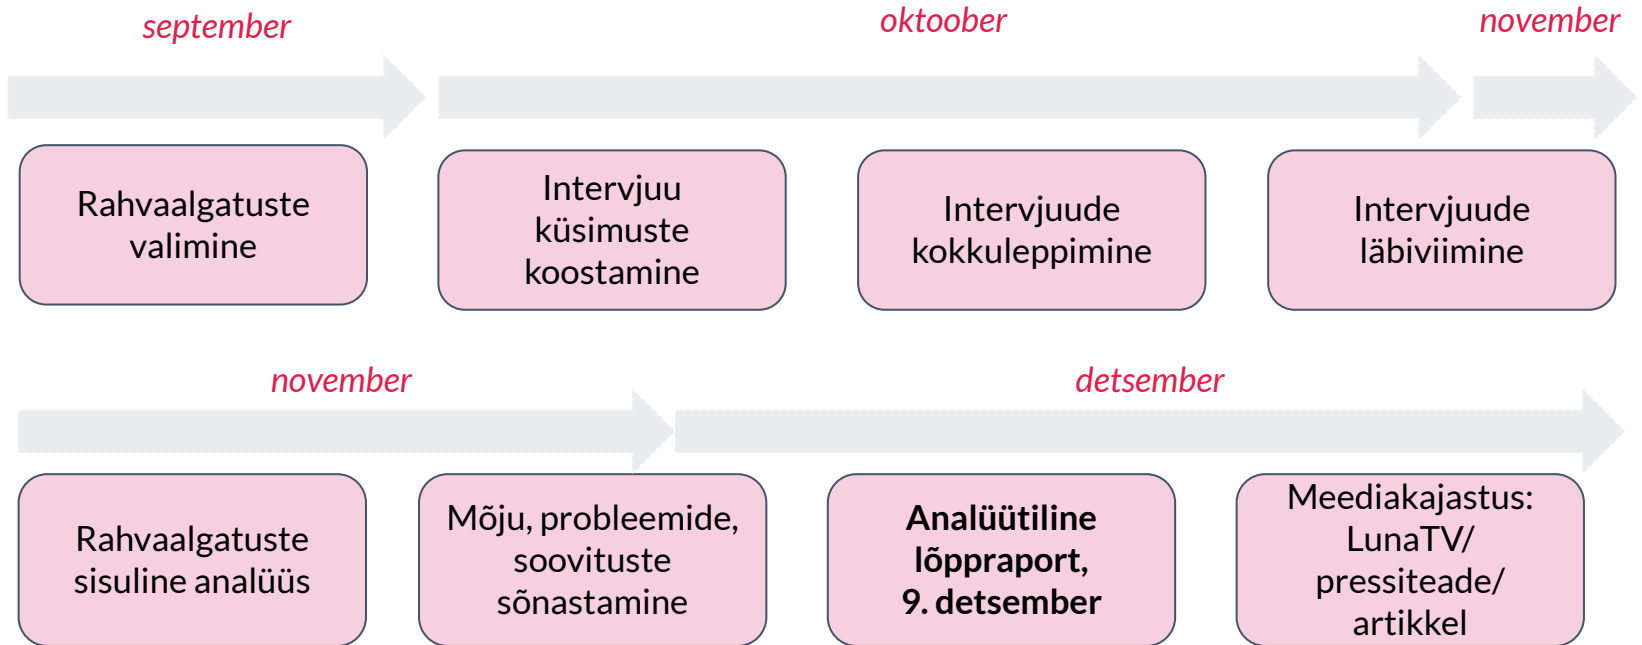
september

oktoober

november

Rahvaalgatuste valimine

Intervjuu küsimuste koostamine

Intervjuude kokkuleppimine

Intervjuude läbiviimine

november

detsember

Rahvaalgatuste sisuline analüüs

Mõju, probleemide, soovituste sõnastamine

**Analüütiline lõppraport, 9. detsember**

Meediakajastus: LunaTV/ pressiteade/ artikkel